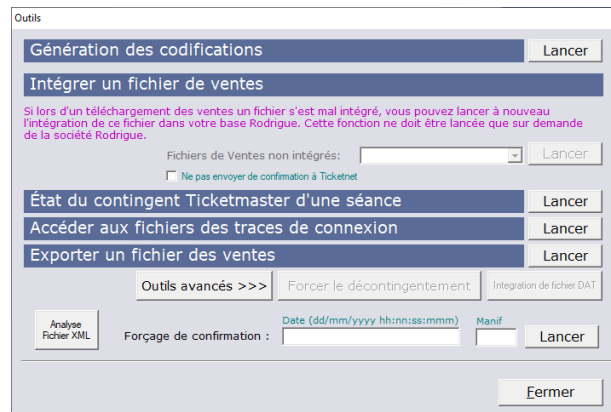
Outils

Génération des codifications

Lancer

Intégrer un fichier de ventes

Si lors d'un téléchargement des ventes un fichier s'est mal intégré, vous pouvez lancer à nouveau l'intégration de ce fichier dans votre base Rodrigue. Cette fonction ne doit être lancée que sur demande de la société Rodrigue.

Fichiers de Ventes non intégrés:

Lancer

Ne pas envoyer de confirmation à Ticketnet

État du contingent Ticketmaster d'une séance

Lancer

Accéder aux fichiers des traces de connexion

Lancer

Exporter un fichier des ventes

Lancer

Outils avancés >>>

Forcer le décontingentement

Integration de fichier DAT

Analyse Fichier XML

Date (dd/mm/yyyy hh:nn:ss:mmm)

Manif

Forçage de confirmation :

Lancer

Fermer